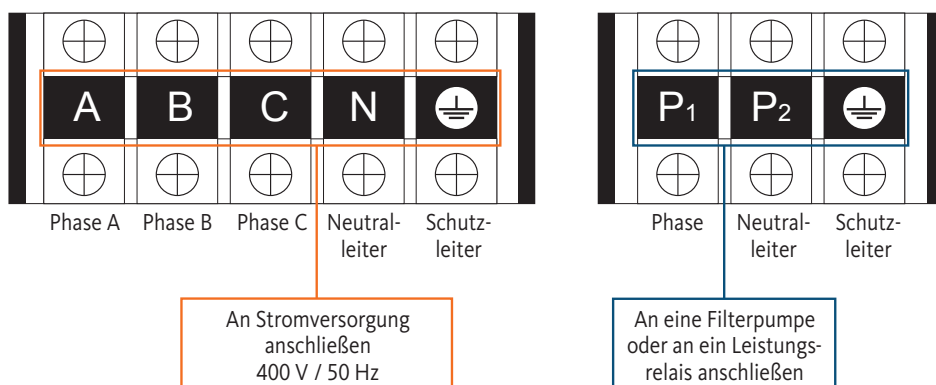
A B C N

Phase A Phase B Phase C Neutralleiter Schutzleiter

An Stromversorgung anschließen 400 V / 50 Hz

$P_1$ $P_2$

Phase Neutralleiter Schutzleiter

An eine Filterpumpe oder an ein Leistungsrelais anschließen